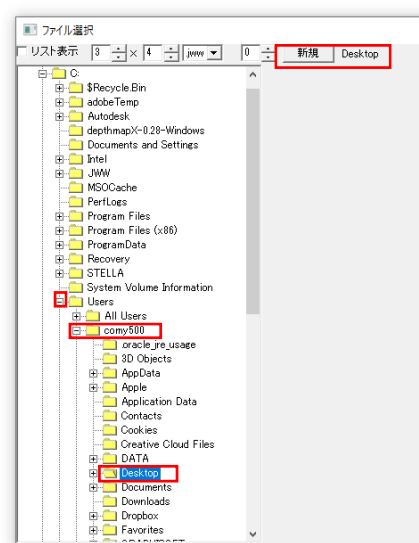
ファイル選択

リスト表示 3 × 4 jww 0 新規 Desktop

C:
$Recycle.Bin
adobeTemp
Autodesk
depthmapX-0.28-Windows
Documents and Settings
Intel
JWW
MSOCache
PerfLogs
Program Files
Program Files (x86)
ProgramData
Recovery
STELLA
System Volume Information
Users
All Users
comy500
.oracle_jre_usage
3D Objects
AppData
Apple
Application Data
Contacts
Cookies
Creative Cloud Files
DATA
Desktop
Documents
Downloads
Dropbox
Favorites
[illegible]